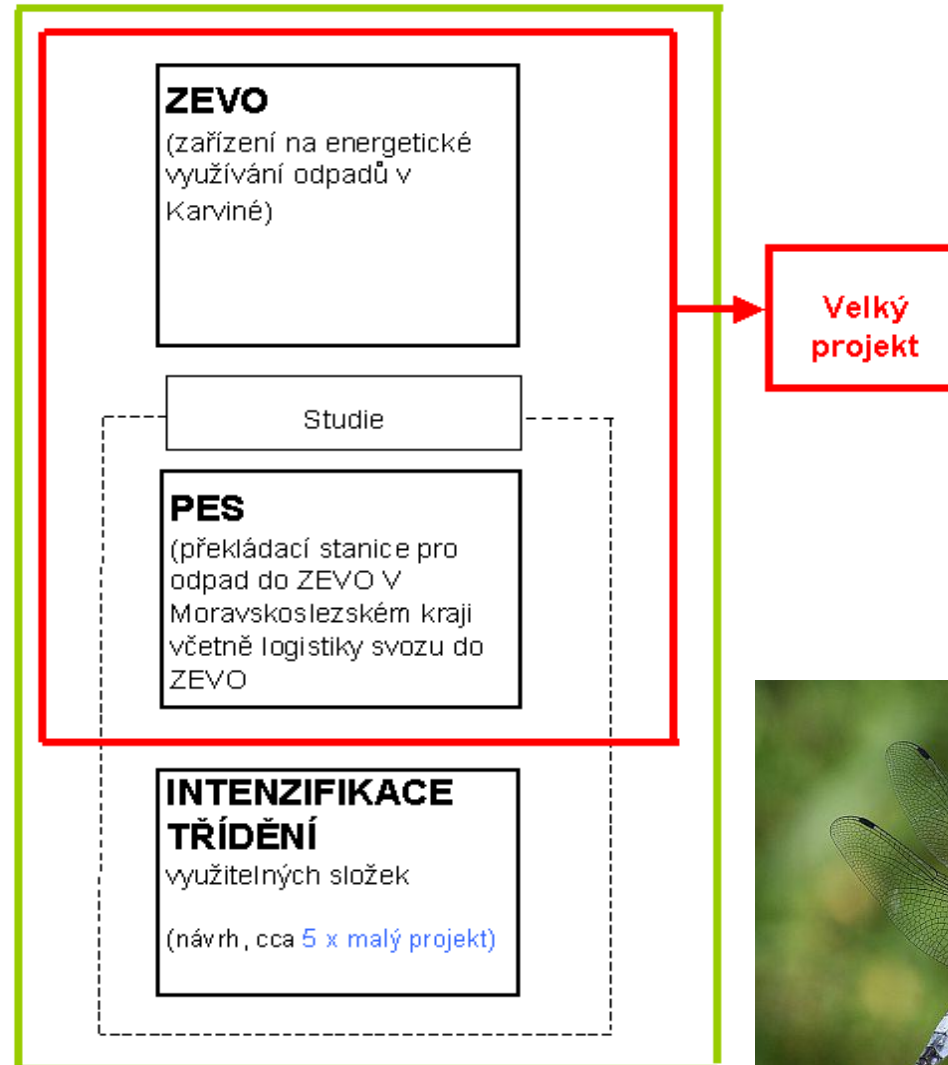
ZEVO
(zařízení na energetické využívání odpadů v Karviné)

Velký projekt

Studie

PES
(překládací stanice pro odpad do ZEVO V Moravskoslezském kraji včetně logistiky svozu do ZEVO

INTENZIFIKACE TŘÍDĚNÍ
využitelných složek

(návrh, cca 5 x malý projekt)